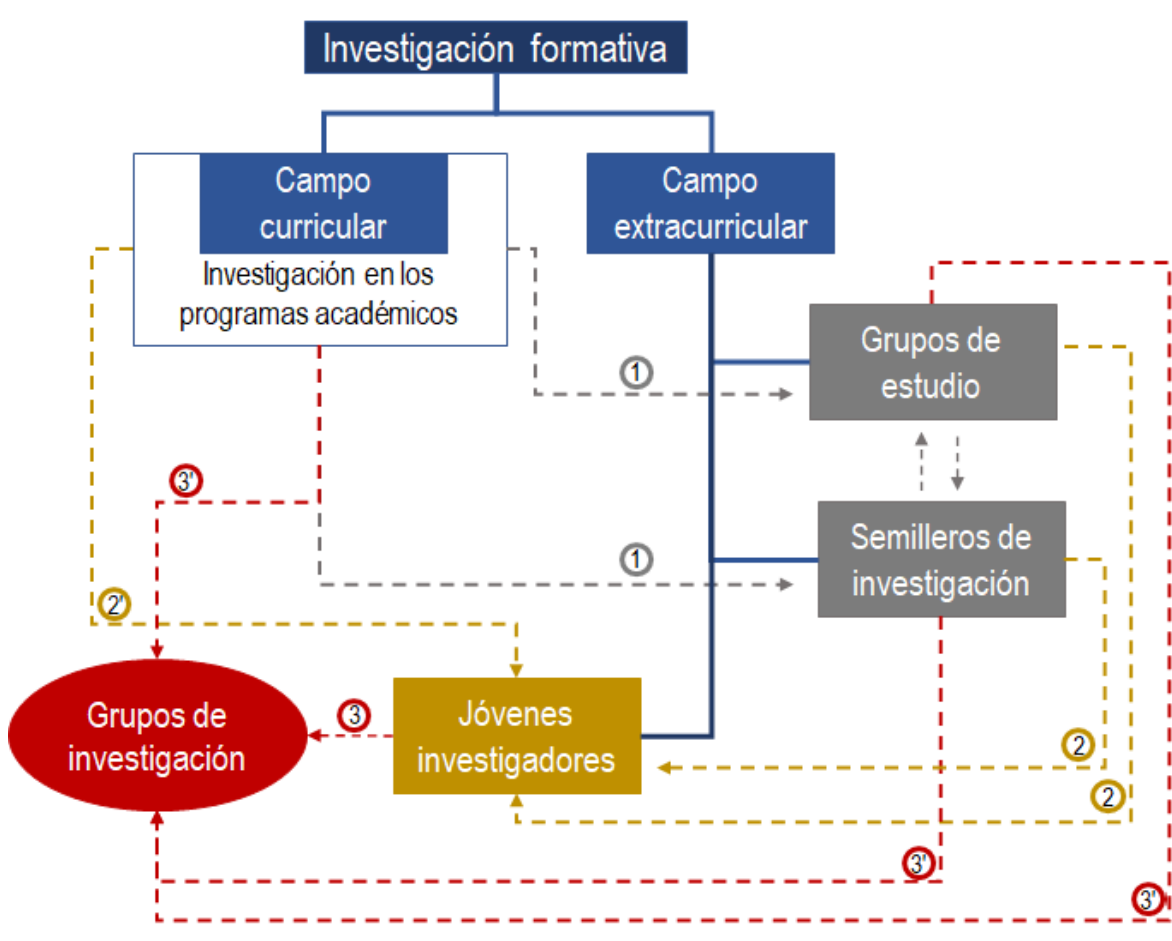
Investigación formativa

Campo curricular

Investigación en los programas académicos

Campo extracurricular

Grupos de estudio

1

Semilleros de investigación

1

3'

2'

Grupos de investigación

3

Jóvenes investigadores

2

2

3'

3'